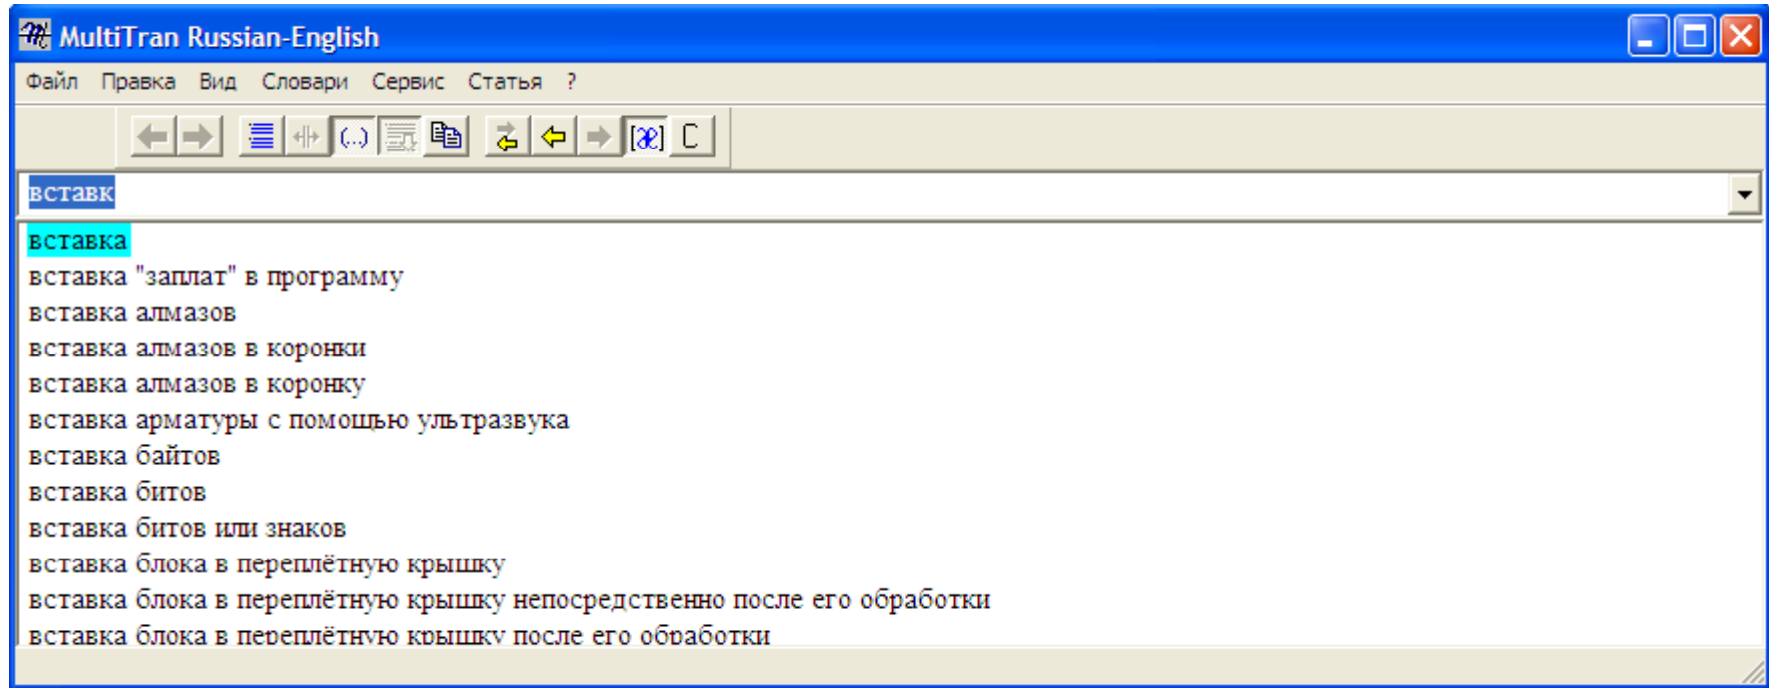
MultiTran Russian-English

Файл Правка Вид Словари Сервис Статья ?

(..) [æ] C

вставк

вставка
вставка "заплат" в программу
вставка алмазов
вставка алмазов в коронки
вставка алмазов в коронку
вставка арматуры с помощью ультразвука
вставка байтов
вставка битов
вставка битов или знаков
вставка блока в переплётную крышку
вставка блока в переплётную крышку непосредственно после его обработки
вставка блока в переплётную крышку после его обработки